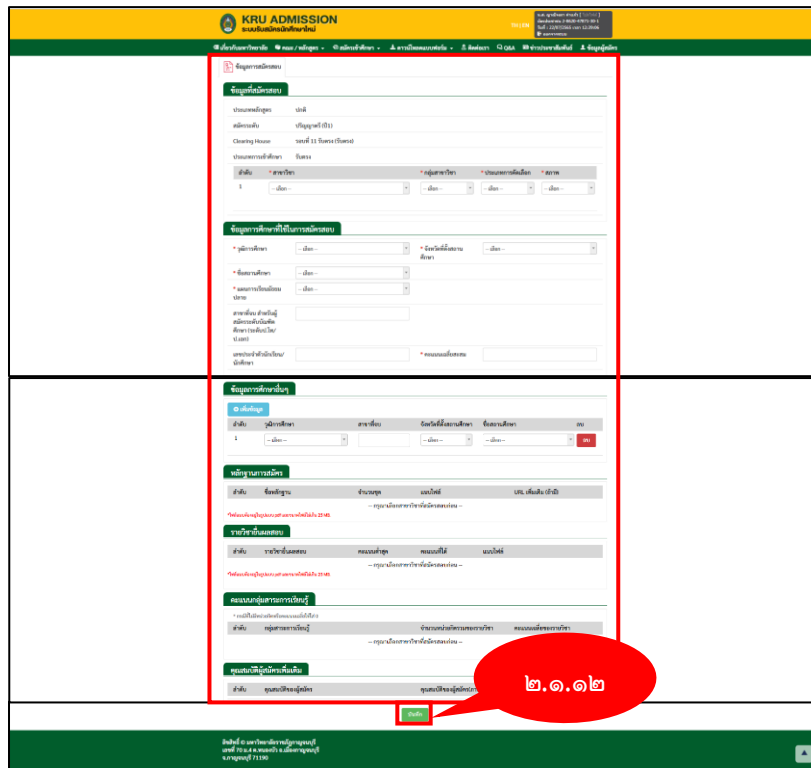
KRU ADMISSION
ระบบรับสมัครนักศึกษาใหม่

ข้อมูลการสมัครสอบ

ข้อมูลที่สมัครสอบ

ประเภทหลักสูตร ปกติ
สมัครระดับ ปริญญาตรี (ปี1)
Clearing House รอบที่ 11 รับตรง (รับตรง)
ประเภทการเข้าศึกษา รับตรง

| ลำดับ | * สาขาวิชา | * กลุ่มสาขาวิชา | * ประเภทการคัดเลือก | * สถาพ |
|---|---|---|---|---|
| 1 | -- เลือก -- | -- เลือก -- | -- เลือก -- | -- เลือก -- |

ข้อมูลการศึกษาที่ใช้ในการสมัครสอบ

* วุฒิการศึกษา -- เลือก --
* จังหวัดที่ตั้งสถานศึกษา -- เลือก --
* ชื่อสถานศึกษา -- เลือก --
* ผลการเรียนเฉลี่ยสะสม -- เลือก --
สาขาที่จบ
เลขประจำตัวนักเรียน/นักศึกษา
* คะแนนเฉลี่ยสะสม

ข้อมูลการศึกษาอื่นๆ

เพิ่มข้อมูล

| ลำดับ | วุฒิการศึกษา | สาขาที่จบ | จังหวัดที่ตั้งสถานศึกษา | ชื่อสถานศึกษา | ลบ |
|---|---|---|---|---|---|
| 1 | -- เลือก -- | | -- เลือก -- | -- เลือก -- | ลบ |

หลักฐานการสมัคร

| ลำดับ | ชื่อหลักฐาน | จำนวนชุด | แนบไฟล์ | URL เพิ่มเติม (ถ้ามี) |
|---|---|---|---|---|

-- กรุณาเลือกสาขาวิชาที่สมัครสอบก่อน --

รายวิชาที่บันทึกสอบ

| ลำดับ | รายวิชาที่บันทึกสอบ | คะแนนต่ำสุด | คะแนนที่ได้ | แนบไฟล์ |
|---|---|---|---|---|

-- กรุณาเลือกสาขาวิชาที่สมัครสอบก่อน --

คะแนนกลุ่มสาระการเรียนรู้

| ลำดับ | กลุ่มสาระการเรียนรู้ | จำนวนหน่วยกิต | คะแนนเฉลี่ย |
|---|---|---|---|

-- กรุณาเลือกสาขาวิชาที่สมัครสอบก่อน --

คุณสมบัติผู้สมัครเพิ่มเติม

| ลำดับ | คุณสมบัติของผู้สมัคร | คุณสมบัติของผู้สมัคร |
|---|---|---|

๒.๑.๑๒

บันทึก

ลิขสิทธิ์ © มหาวิทยาลัยราชภัฏกาญจนบุรี
เลขที่ 70 ม.4 ต.หนองบัว อ.เมืองกาญจนบุรี
จ.กาญจนบุรี 71190